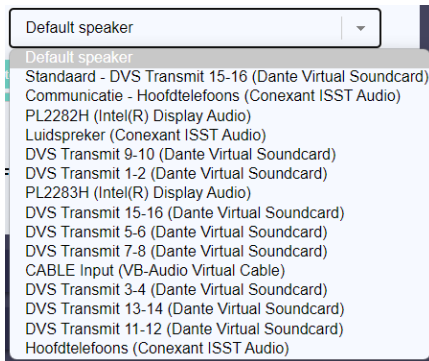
Default speaker

Default speaker
Standaard - DVS Transmit 15-16 (Dante Virtual Soundcard)
Communicatie - Hoofdtelefoons (Conexant ISST Audio)
PL2282H (Intel(R) Display Audio)
Luidspreker (Conexant ISST Audio)
DVS Transmit 9-10 (Dante Virtual Soundcard)
DVS Transmit 1-2 (Dante Virtual Soundcard)
PL2283H (Intel(R) Display Audio)
DVS Transmit 15-16 (Dante Virtual Soundcard)
DVS Transmit 5-6 (Dante Virtual Soundcard)
DVS Transmit 7-8 (Dante Virtual Soundcard)
CABLE Input (VB-Audio Virtual Cable)
DVS Transmit 3-4 (Dante Virtual Soundcard)
DVS Transmit 13-14 (Dante Virtual Soundcard)
DVS Transmit 11-12 (Dante Virtual Soundcard)
Hoofdtelefoons (Conexant ISST Audio)